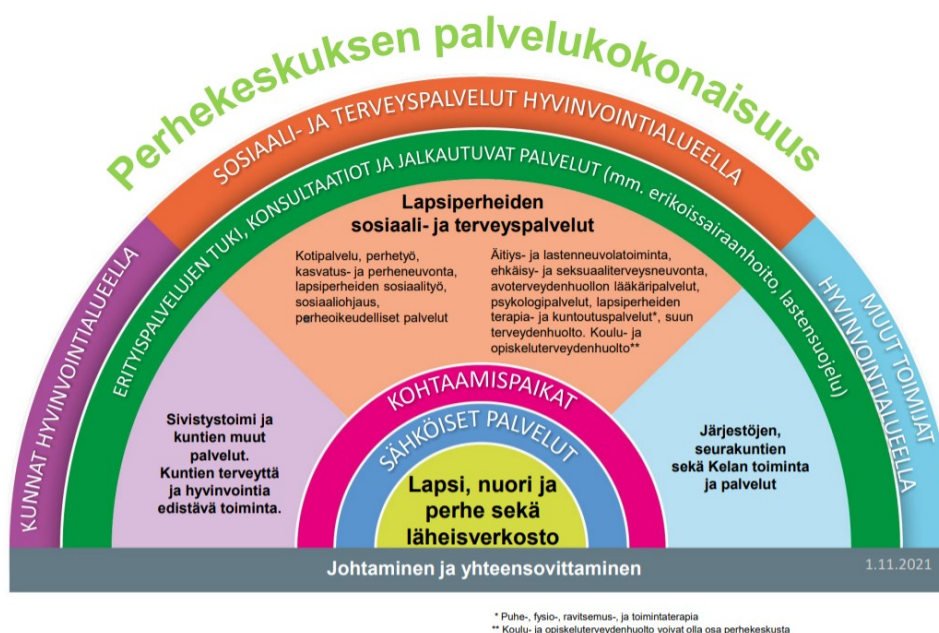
Perhekeskuksen palvelukokonaisuus

SOSIAALI- JA TERVEYSPALVELUT HYVINVOINTIALUEELLA

ERITYISPALVELUJEN TUKI, KONSULTAATIOT JA JALKAUTUVAT PALVELUT (mm. erikoissairaanhoito, lastensuojelu)

KUNNAT HYVINVOINTIALUEELLA

MUUT TOIMIJAT HYVINVOINTIALUEELLA

Lapsiperheiden sosiaali- ja terveyspalvelut

Kotipalvelu, perhetyö, kasvatus- ja perheneuvonta, lapsiperheiden sosiaalityö, sosiaaliohjaus, perheoikeudelliset palvelut

Äitiys- ja lastenneuvolatoiminta, ehkäisy- ja seksuaaliterveysneuvonta, avoterveydenhuollon lääkäripalvelut, psykologipalvelut, lapsiperheiden terapia- ja kuntoutuspalvelut*, suun terveydenhuolto. Koulu- ja opiskeluterveydenhuolto**

Sivistystoimi ja kuntien muut palvelut. Kuntien terveyttä ja hyvinvointia edistävä toiminta.

Järjestöjen, seurakuntien sekä Kelan toiminta ja palvelut

KOHTAAMISPAIKAT

SÄHKÖISET PALVELUT

Lapsi, nuori ja perhe sekä läheisverkosto

Johtaminen ja yhteensovittaminen

1.11.2021

* Puhe-, fysio-, ravitsemus-, ja toimintaterapia
** Koulu- ja opiskeluterveydenhuolto voivat olla osa perhekeskusta